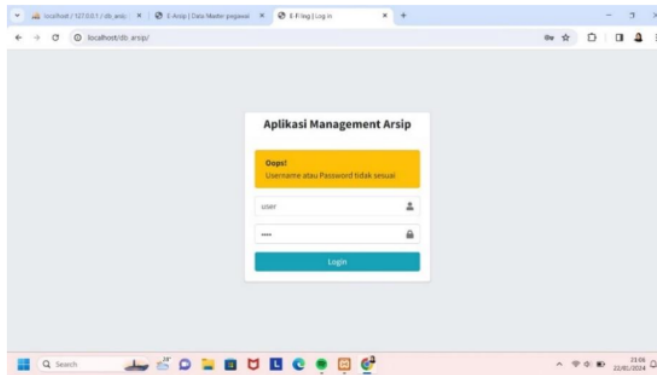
localhost / 127.0.0.1 / db_arsip ×
E-Arsip | Data Master pegawai ×
E-Filing | Log in ×
+
localhost/db arsip/

Aplikasi Management Arsip

Oops!
Username atau Password tidak sesuai

user
•••••

Login

Search
23:06
22/01/2024